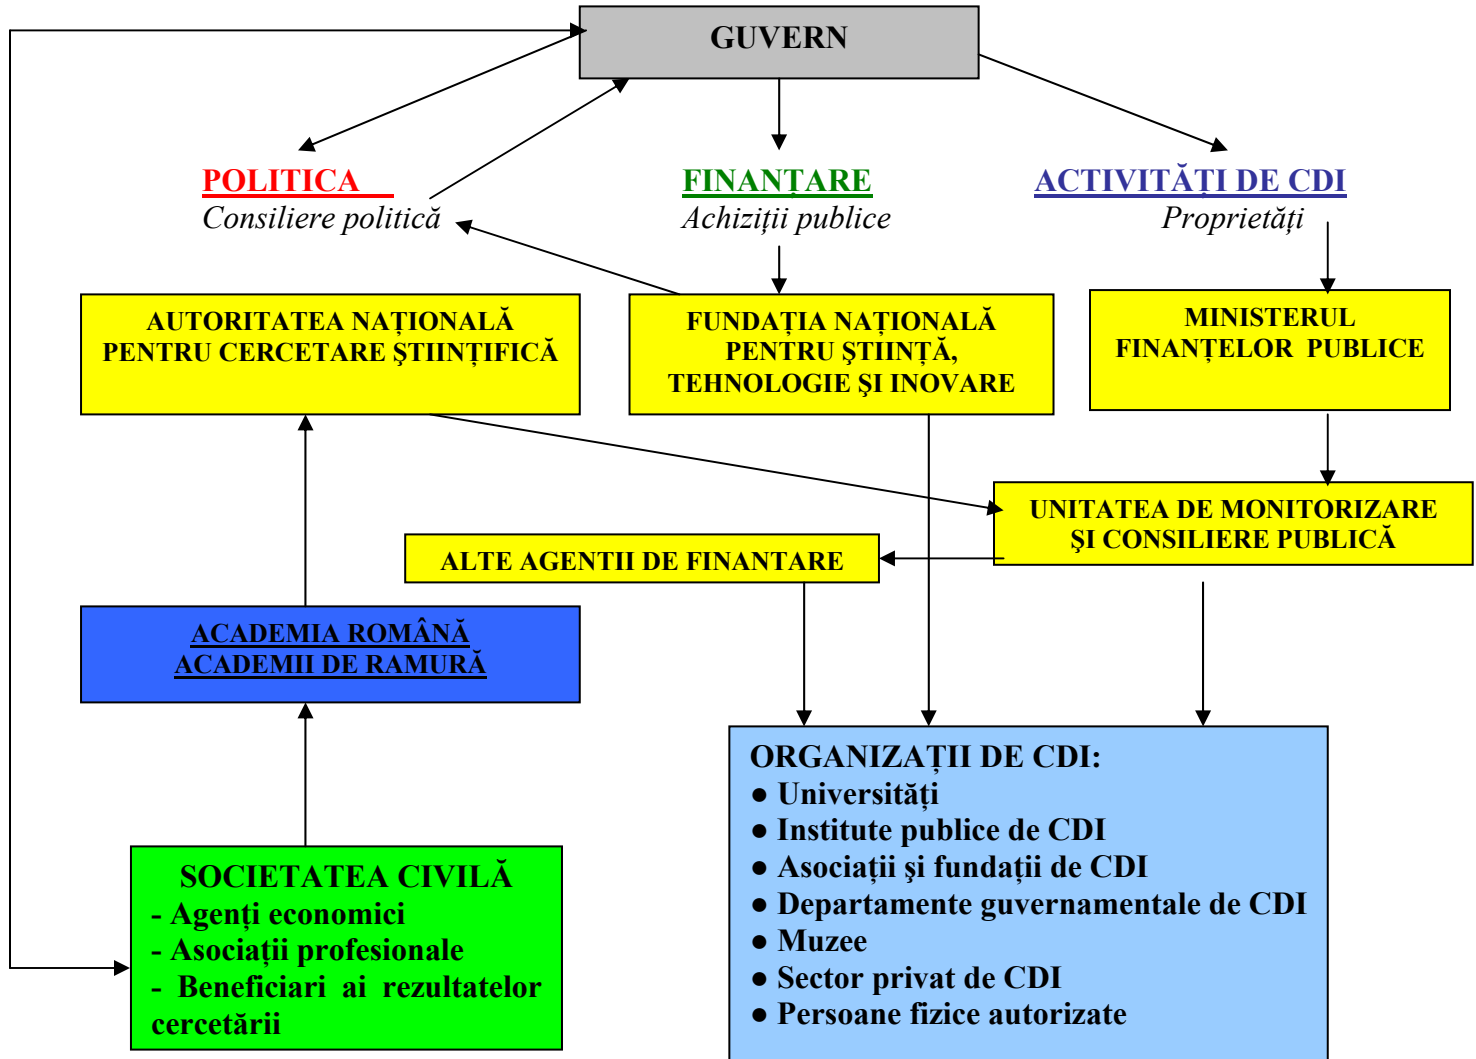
GUVERN

POLITICA
Consiliere politică

FINANȚARE
Achiziții publice

ACTIVITĂȚI DE CDI
Proprietăți

AUTORITATEA NAȚIONALĂ PENTRU CERCETARE ŞTIINȚIFICĂ

FUNDAȚIA NAȚIONALĂ PENTRU ŞTIINȚĂ, TEHNOLOGIE ŞI INOVARE

MINISTERUL FINANȚELOR PUBLICE

UNITATEA DE MONITORIZARE ŞI CONSILIERE PUBLICĂ

ALTE AGENTII DE FINANTARE

ACADEMIA ROMÂNĂ
ACADEMII DE RAMURĂ

ORGANIZAȚII DE CDI:
● Universități
● Institute publice de CDI
● Asociații şi fundații de CDI
● Departamente guvernamentale de CDI
● Muzee
● Sector privat de CDI
● Persoane fizice autorizate

SOCIETATEA CIVILĂ
- Agenți economici
- Asociații profesionale
- Beneficiari ai rezultatelor cercetării